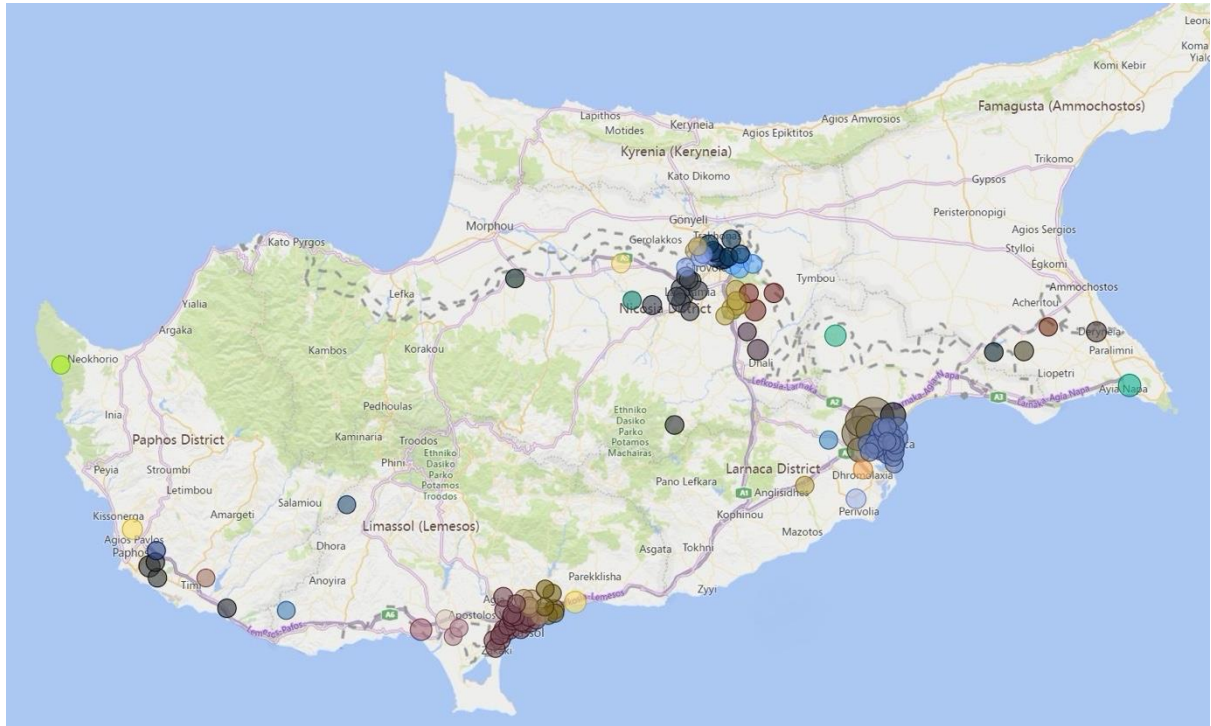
Leona
Koma
Yialo
Komi Kebir
Famagusta (Ammochostos)
Lapithos
Motides
Keryneia
Agios Epiktitos
Agios Amvrosios
Kyrenia (Keryneia)
Trikomo
Kato Dikomo
Gypsos
Gonyeli
Peristeronopigi
Morphou
Gerolakkos
Agios Sergios
Kato Pyrgos
Stylloi
Egkomi
Tymbou
Ammochostos
Lefka
Nicosia District
Acheritou
Yialia
Argaka
Dherynia
Paralimni
Neokhorio
Kambos
Korakou
Dhali
Liopetri
Lefkosia-Larnaka
A2
Ayia Napa
A3
Larnaka-Agia Napa
Inia
Pedhoulas
Ethniko
Dasiko
Parko
Potamos
Machairas
Paphos District
Kaminaria
Troodos
Ethniko
Dasiko
Parko
Potamos
Troodos
Phini
Peyia
Stroumbi
Letimbou
Larnaca District
Dhromolaxia
Pano Lefkara
A1
Anglisidhes
Perivolia
Kissonerga
Amargeti
Salamiou
Agios Pavlos
Paphos
Limassol (Lemesos)
Kophinou
Dhora
Mazotos
Asgata
Tokhni
Parekklisha
Anoyira
Timi
Zyyi
Lemesos
A6
Lemesos-Pafos
Apostolos
Akrotiri